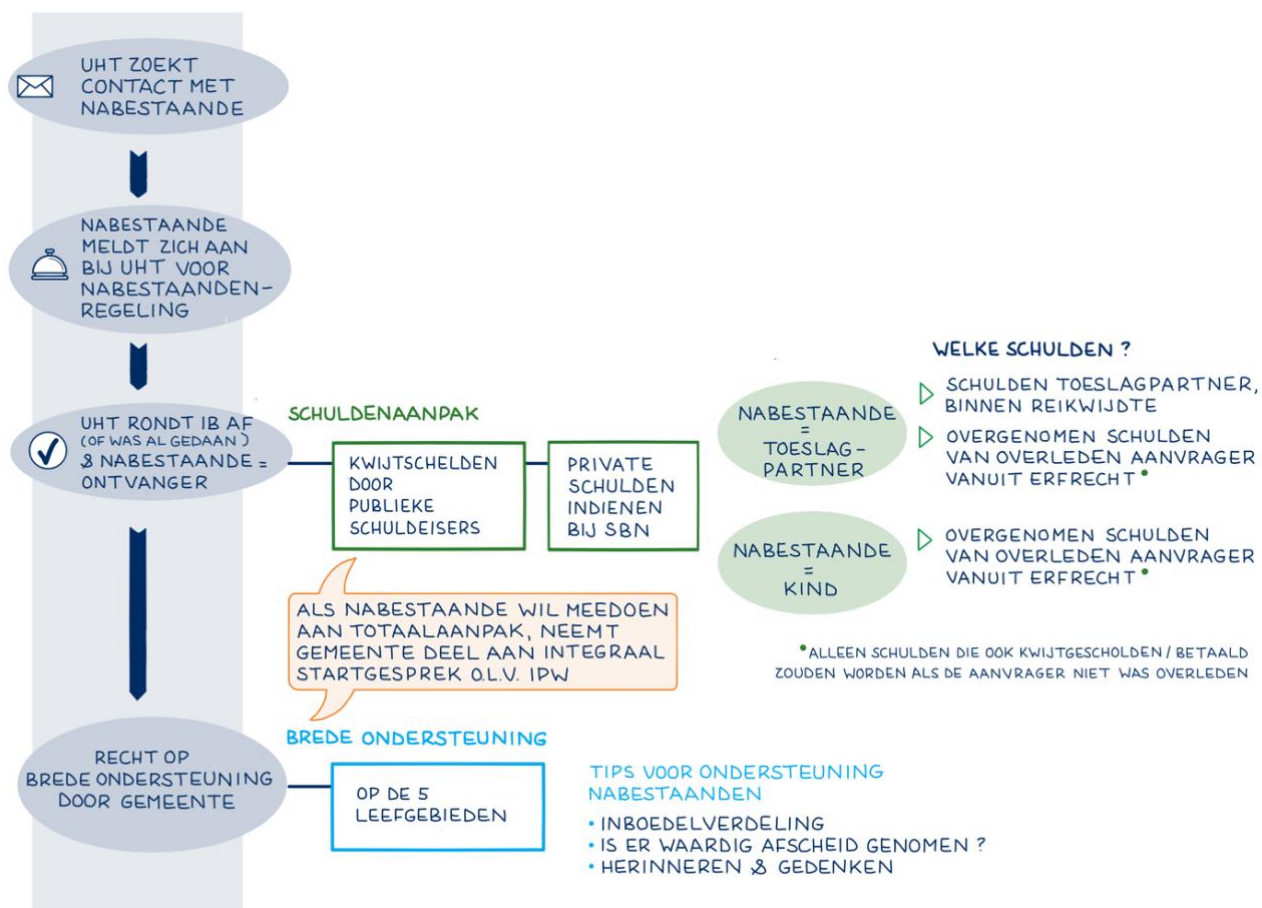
UHT ZOEKT CONTACT MET NABESTAANDE

NABESTAANDE MELDT ZICH AAN BIJ UHT VOOR NABESTAANDEN-REGELING

UHT RONDT IB AF (OF WAS AL GEDAAN) & NABESTAANDE = ONTVANGER

SCHULDENAANPAK

KWIJTSCHELDEN DOOR PUBLIEKE SCHULDEISERS

PRIVATE SCHULDEN INDIENEN BIJ SBN

ALS NABESTAANDE WIL MEEDOEN AAN TOTAALAANPAK, NEEMT GEMEENTE DEEL AAN INTEGRAAL STARTGESPREK O.L.V. IPW

WELKE SCHULDEN?

NABESTAANDE = TOESLAG-PARTNER

SCHULDEN TOESLAGPARTNER, BINNEN REIKWIJDTE

OVERGENOMEN SCHULDEN VAN OVERLEDEN AANVRAGER VANUIT ERFRECHT•

NABESTAANDE = KIND

OVERGENOMEN SCHULDEN VAN OVERLEDEN AANVRAGER VANUIT ERFRECHT•

•ALLEEN SCHULDEN DIE OOK KWIJTGESCHOLDEN / BETAALD ZOUDEN WORDEN ALS DE AANVRAGER NIET WAS OVERLEDEN

RECHT OP BREDE ONDERSTEUNING DOOR GEMEENTE

BREDE ONDERSTEUNING

OP DE 5 LEEFGEBIEDEN

TIPS VOOR ONDERSTEUNING NABESTAANDEN
• INBOEDELVERDELING
• IS ER WAARDIG AFSCHEID GENOMEN?
• HERINNEREN & GEDENKEN